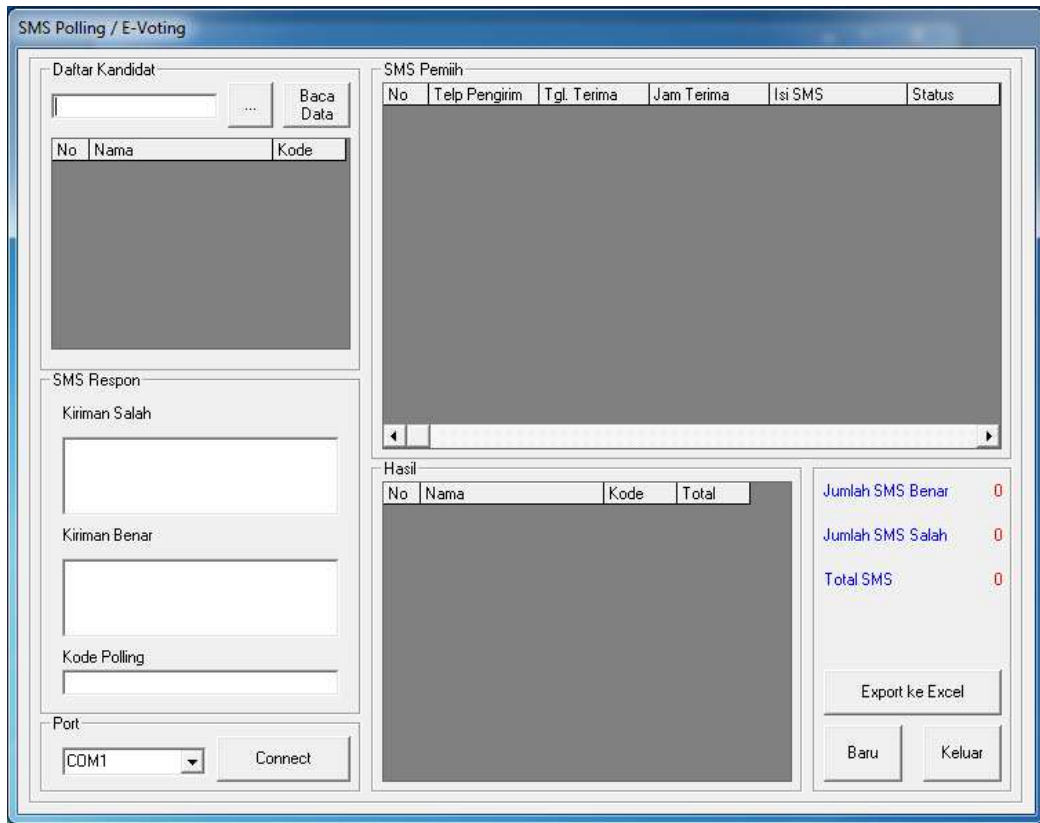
SMS Polling / E-Voting

Daftar Kandidat

...

Baca Data

| No | Nama | Kode |
|---|---|---|

SMS Respon

Kiriman Salah

Kiriman Benar

Kode Polling

Port

COM1

Connect

SMS Pemilih

| No | Telp Pengirim | Tgl. Terima | Jam Terima | Isi SMS | Status |
|---|---|---|---|---|---|

Hasil

| No | Nama | Kode | Total |
|---|---|---|---|

Jumlah SMS Benar 0

Jumlah SMS Salah 0

Total SMS 0

Export ke Excel

Baru

Keluar